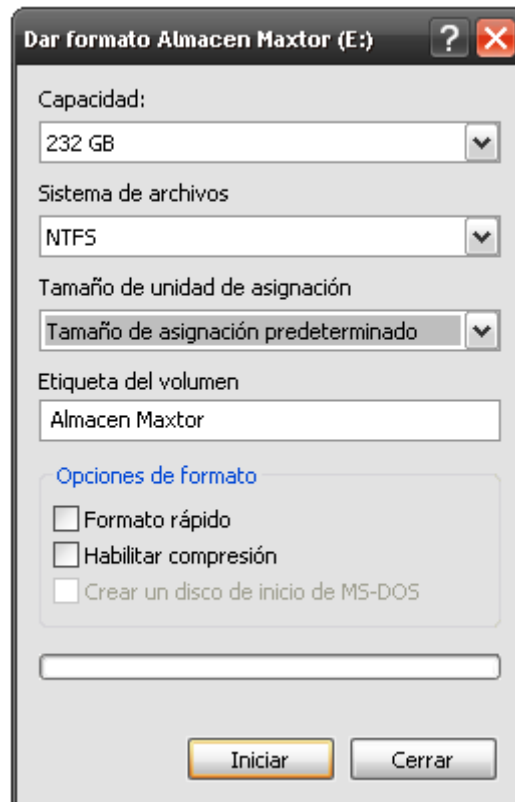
Dar formato Almacen Maxtor (E:)

Capacidad:

232 GB

Sistema de archivos

NTFS

Tamaño de unidad de asignación

Tamaño de asignación predeterminado

Etiqueta del volumen

Almacen Maxtor

Opciones de formato

Formato rápido

Habilitar compresión

Crear un disco de inicio de MS-DOS

Iniciar

Cerrar